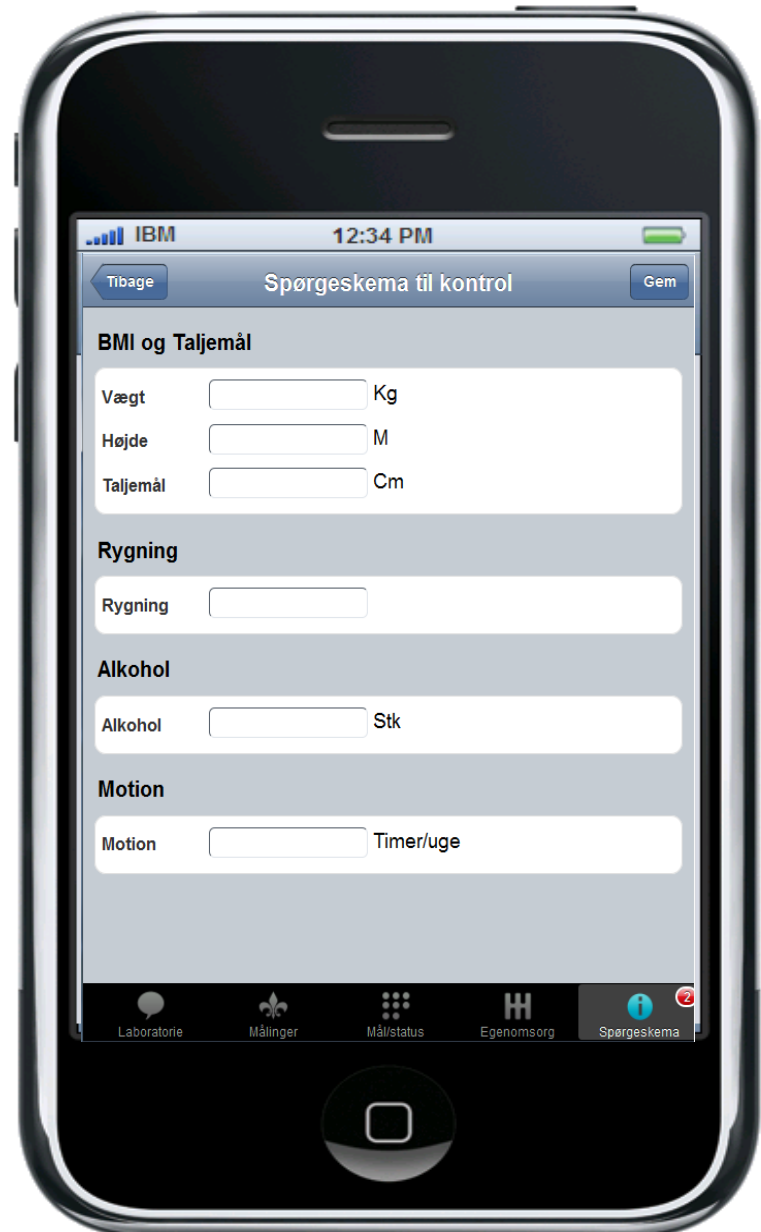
IBM 12:34 PM

Tibage

Spørgeskema til kontrol

Gem

BMI og Taljemål

Vægt Kg

Højde M

Taljemål Cm

Rygning

Rygning

Alkohol

Alkohol Stk

Motion

Motion Timer/uge

Laboratorie Målinger Mål/status Egenomsorg Spørgeskema 2